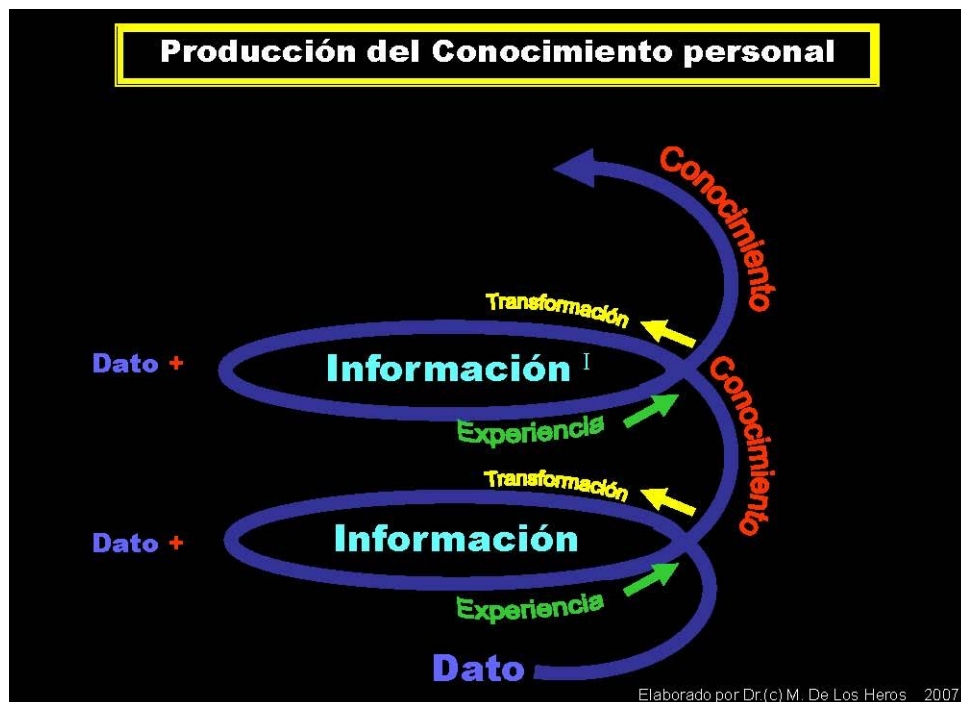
Producción del Conocimiento personal

Conocimiento

Transformación

Dato +

Información I

Conocimiento

Experiencia

Transformación

Dato +

Información

Experiencia

Dato

Elaborado por Dr.(c) M. De Los Heros 2007